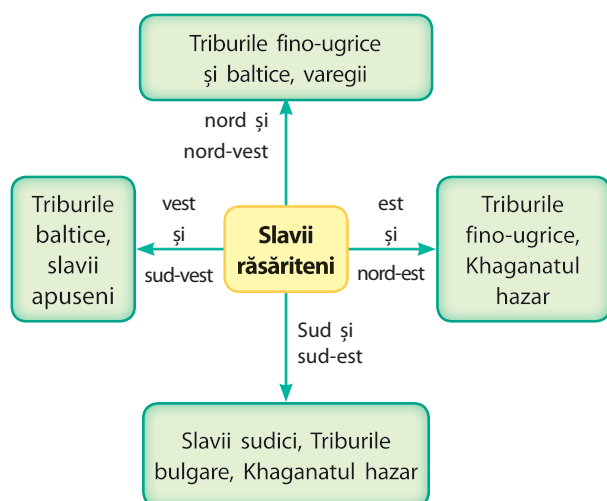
Triburile fino-ugrice și baltice, varegii

nord și nord-vest

Triburile baltice, slavii apuseni

vest și sud-vest

Slavii răsăriteni

est și nord-est

Triburile fino-ugrice, Khaganatul hazar

Sud și sud-est

Slavii sudici, Triburile bulgare, Khaganatul hazar